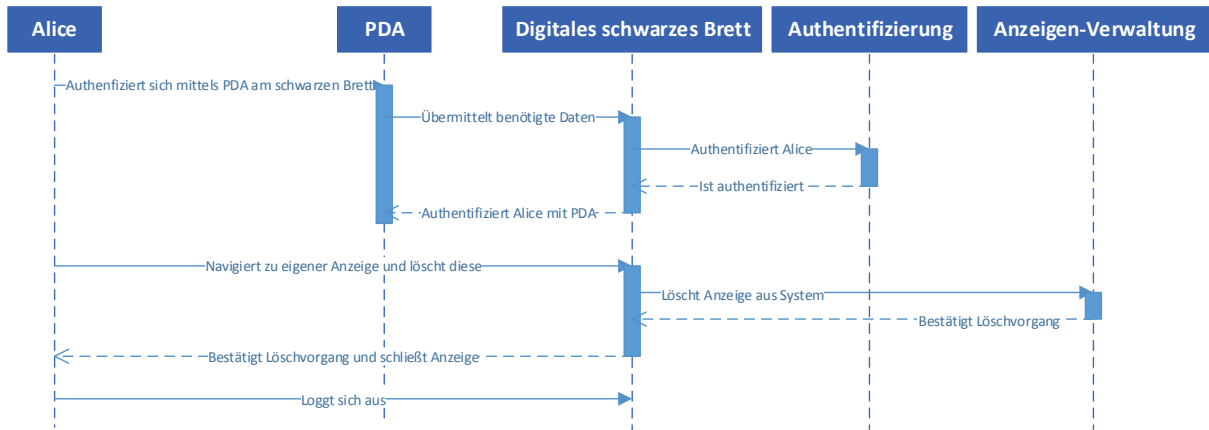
Alice

PDA

Digitales schwarzes Brett

Authentifizierung

Anzeigen-Verwaltung

Authenfiziert sich mittels PDA am schwarzen Brett

Übermittelt benötigte Daten

Authentifiziert Alice

Ist authentifiziert

Authentifiziert Alice mit PDA

Navigiert zu eigener Anzeige und löscht diese

Löscht Anzeige aus System

Bestätigt Löschvorgang

Bestätigt Löschvorgang und schließt Anzeige

Loggt sich aus